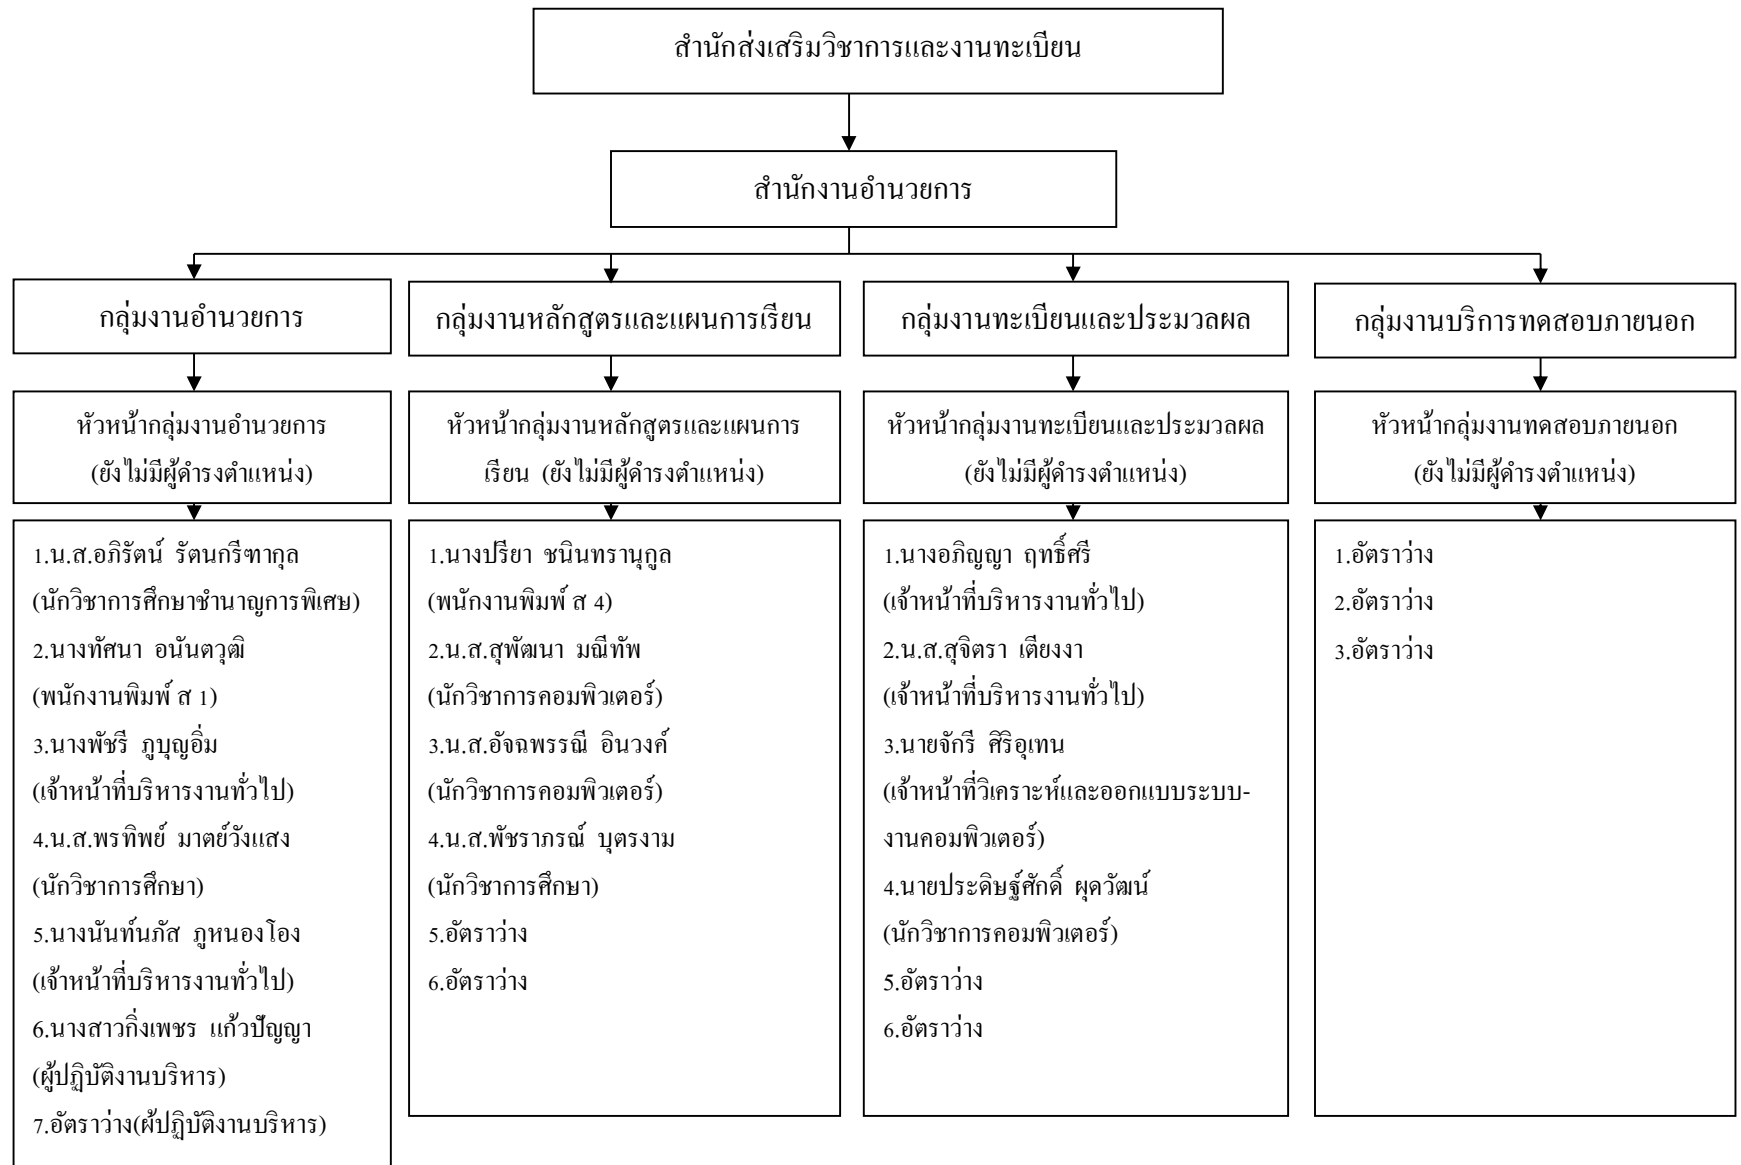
สำนักส่งเสริมวิชาการและงานทะเบียน

สำนักงานอำนวยการ

กลุ่มงานอำนวยการ

หัวหน้ากลุ่มงานอำนวยการ (ยังไม่มีผู้ดำรงตำแหน่ง)

1.น.ส.อภิรัตน์ รัตนกรีฑากุล
(นักวิชาการศึกษาชำนาญการพิเศษ)
2.นางทัศนา อนันตวุฒิ
(พนักงานพิมพ์ ส 1)
3.นางพัชรี ภูบุญอิ่ม
(เจ้าหน้าที่บริหารงานทั่วไป)
4.น.ส.พรทิพย์ มาตย์วังแสง
(นักวิชาการศึกษา)
5.นางนันท์นภัส ภูหนองโอง
(เจ้าหน้าที่บริหารงานทั่วไป)
6.นางสาวกิ่งเพชร แก้วปัญญา
(ผู้ปฏิบัติงานบริหาร)
7.อัตราว่าง(ผู้ปฏิบัติงานบริหาร)

กลุ่มงานหลักสูตรและแผนการเรียน

หัวหน้ากลุ่มงานหลักสูตรและแผนการเรียน (ยังไม่มีผู้ดำรงตำแหน่ง)

1.นางปรียา ชนินทรานุกูล
(พนักงานพิมพ์ ส 4)
2.น.ส.สุพัฒนา มณีทัพ
(นักวิชาการคอมพิวเตอร์)
3.น.ส.อัจฉพรรณี อินวงค์
(นักวิชาการคอมพิวเตอร์)
4.น.ส.พัชราภรณ์ บุตรงาม
(นักวิชาการศึกษา)
5.อัตราว่าง
6.อัตราว่าง

กลุ่มงานทะเบียนและประมวลผล

หัวหน้ากลุ่มงานทะเบียนและประมวลผล (ยังไม่มีผู้ดำรงตำแหน่ง)

1.นางอภิญญา ฤทธิ์ศรี
(เจ้าหน้าที่บริหารงานทั่วไป)
2.น.ส.สุจิตรา เตียงงา
(เจ้าหน้าที่บริหารงานทั่วไป)
3.นายจักรี ศิริอุเทน
(เจ้าหน้าที่วิเคราะห์และออกแบบระบบงานคอมพิวเตอร์)
4.นายประดิษฐ์ศักดิ์ ผุดวัฒน์
(นักวิชาการคอมพิวเตอร์)
5.อัตราว่าง
6.อัตราว่าง

กลุ่มงานบริการทดสอบภายนอก

หัวหน้ากลุ่มงานทดสอบภายนอก (ยังไม่มีผู้ดำรงตำแหน่ง)

1.อัตราว่าง
2.อัตราว่าง
3.อัตราว่าง